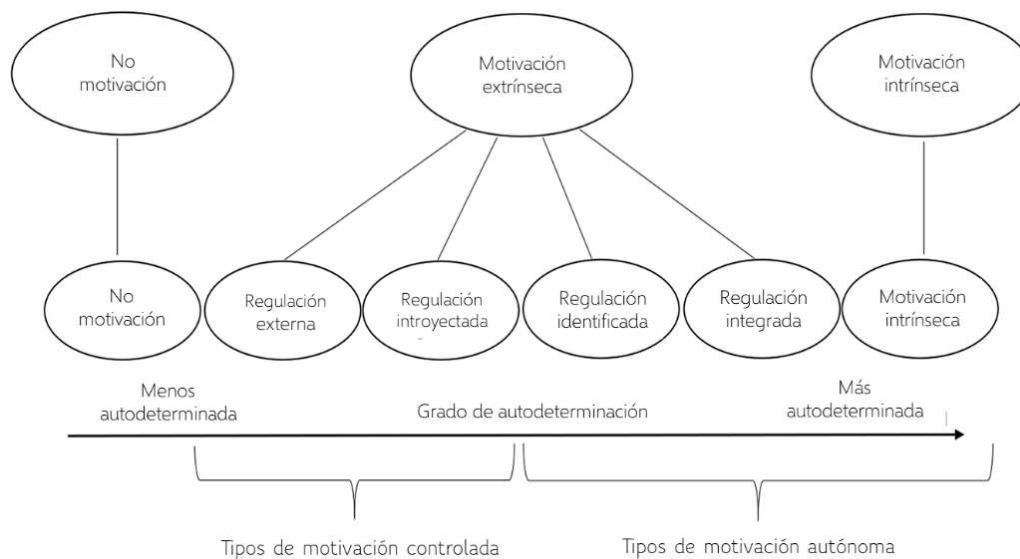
No motivación

Motivación extrínseca

Motivación intrínseca

No motivación

Regulación externa

Regulación introyectada

Regulación identificada

Regulación integrada

Motivación intrínseca

Menos autodeterminada

Grado de autodeterminación

Más autodeterminada

Tipos de motivación controlada

Tipos de motivación autónoma